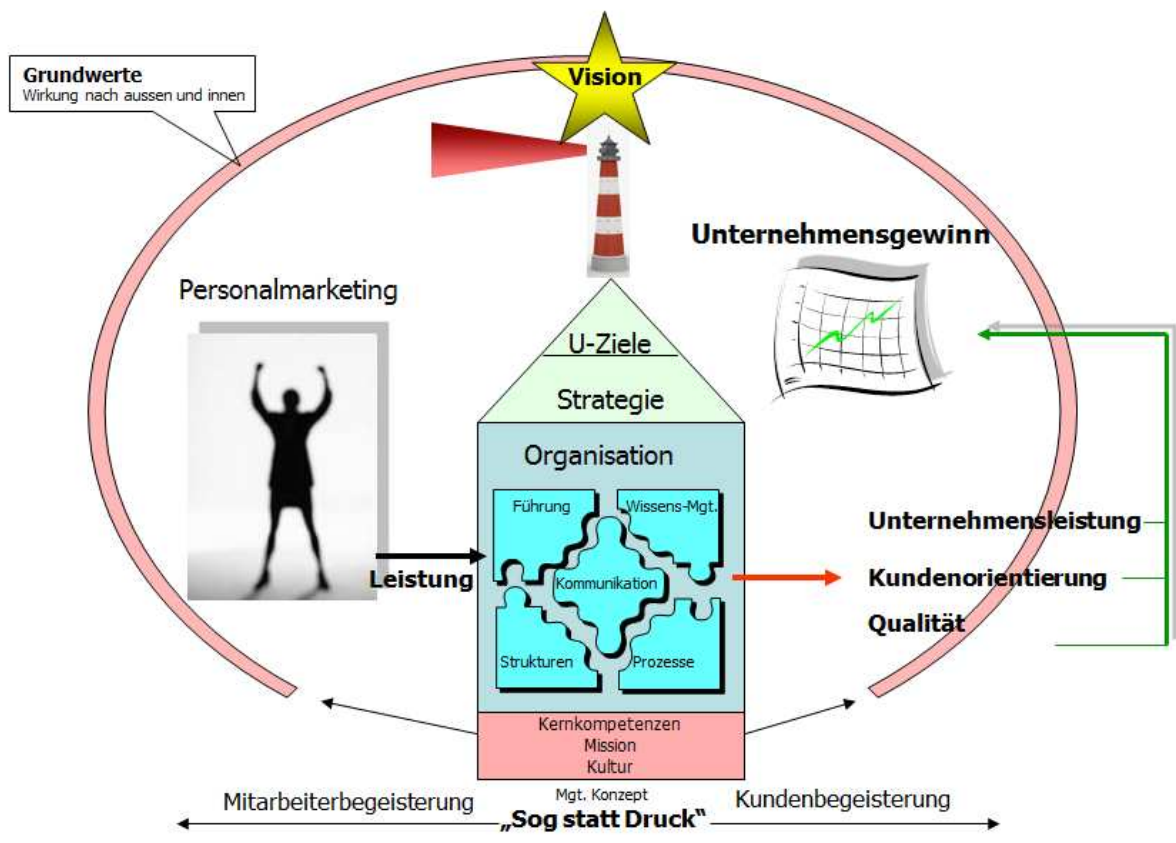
Grundwerte
Wirkung nach aussen und innen

Vision

Unternehmensgewinn

Personalmarketing

U-Ziele

Strategie

Organisation

Führung

Wissens-Mgt.

Kommunikation

Strukturen

Prozesse

Leistung

Unternehmensleistung

Kundenorientierung

Qualität

Kernkompetenzen
Mission
Kultur

Mgt. Konzept

Mitarbeiterbegeisterung

„Sog statt Druck"

Kundenbegeisterung